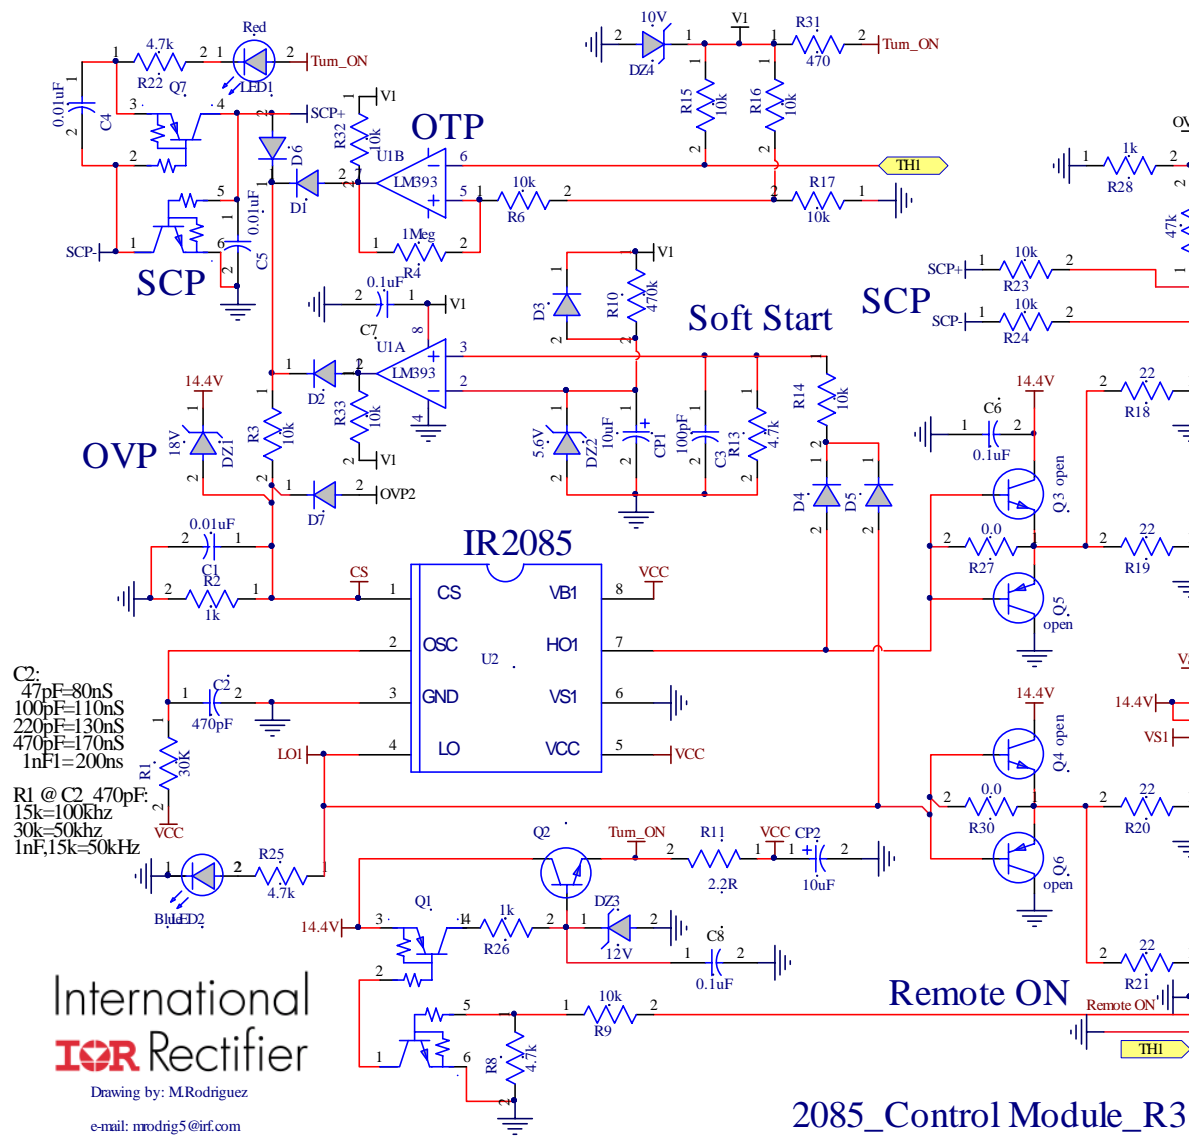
Red
4.7k
1 2 1 2
R22 Q7 LED1
Turn_ON
0.01uF
C4
3 4
SCP+
V1
R32 10k
U1B
OTP
D6
D1
LM393
6
5
10k
R6
1Meg
R4
SCP
SCP-
5
6
0.01uF
C5
10V
DZ4
V1
R31
470
Turn_ON
R15 10k
R16 10k
TH1
R17
10k
1k
R28
OV
47k
V1
D3
R10 470k
Soft Start
SCP
SCP+
10k
R23
SCP-
10k
R24
0.1uF
V1
C7
8
U1A
LM393
3
2
4
14.4V
OVP
18V
DZ1
R3 10k
D2
R33 10k
V1
D7
OVP2
5.6V
DZ2
10uF
CP1
100pF
C3
R13 4.7k
R14 10k
D4
D5
14.4V
C6
0.1uF
22
R18
Q3 open
0.0
R27
22
R19
Q5
open
0.01uF
C1
R2
1k
CS
IR2085
CS
VB1
8
VCC
OSC
U2
HO1
7
GND
VS1
6
LO
VCC
5
VCC
LO1
C2
470pF
R1 30K
VCC
C2:
47pF=80nS
100pF=110nS
220pF=130nS
470pF=170nS
1nF1=200ns
R1 @ C2_470pF:
15k=100khz
30k=50khz
1nF,15k=50kHz
14.4V
Q4 open
0.0
R30
22
R20
Q6
open
14.4V
VS1
V
BlueLED2
R25
4.7k
Q2
Turn_ON
R11
2.2R
VCC
CP2
10uF
14.4V
Q1
1k
R26
DZ3
12V
C8
0.1uF
22
R21
Remote ON
Remote ON
10k
R9
R8 4.7k
TH1
International
IOR Rectifier
Drawing by: M.Rodriguez
e-mail: mrodrig5@irf.com
2085_Control Module_R3